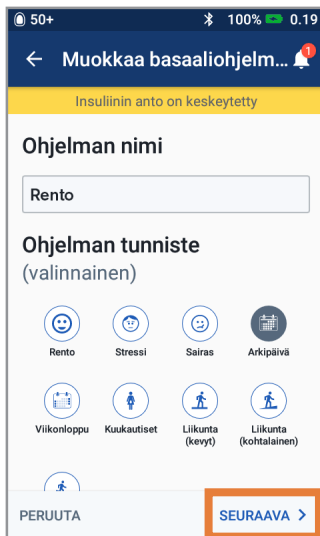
50+ 100% 0.19

← Muokkaa basaaliohjelm... 1

Insuliinin anto on keskeytetty

Ohjelman nimi

Rento

Ohjelman tunniste
(valinnainen)

Rento
Stressi
Sairas
Arkipäivä

Viikonloppu
Kuukautiset
Liikunta (kevyt)
Liikunta (kohtalainen)

PERUUTA
SEURAAVA >